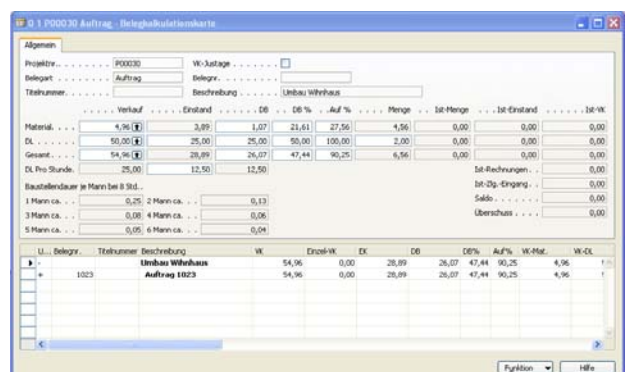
0 1 P00030 Auftrag - Belegkalkulationskarte

Allgemein

Projektnr. . . . . . . . P00030
VK-Justage . . . . . . . .
Belegart . . . . . . . . Auftrag
Belegnr. . . . . . . . .
Titelnummer. . . . . . .
Beschreibung . . . . . . Umbau Wihnhaus

| | . . . . . . Verkauf | . . . . . . Einstand | . . . . . . DB | . . DB % | . . Auf % | . . . . Menge | . . . Ist-Menge | . . . Ist-Einstand | . . . . . . Ist-VK |
|---|---|---|---|---|---|---|---|---|---|
| Material. . . . | 4,96 | 3,89 | 1,07 | 21,61 | 27,56 | 4,56 | 0,00 | 0,00 | 0,00 |
| DL . . . . . . . | 50,00 | 25,00 | 25,00 | 50,00 | 100,00 | 2,00 | 0,00 | 0,00 | 0,00 |
| Gesamt . . . . | 54,96 | 28,89 | 26,07 | 47,44 | 90,25 | 6,56 | 0,00 | 0,00 | 0,00 |
| DL Pro Stunde. | 25,00 | 12,50 | 12,50 | | | | | | |

Baustellendauer je Mann bei 8 Std...
1 Mann ca. . . . 0,25 2 Mann ca. . . . 0,13
3 Mann ca. . . . 0,08 4 Mann ca. . . . 0,06
5 Mann ca. . . . 0,05 6 Mann ca. . . . 0,04

Ist-Rechnungen . . 0,00
Ist-Zlg.-Eingang . . 0,00
Saldo . . . . . . . 0,00
Überschuss . . . . . 0,00

| U... | Belegnr. | Titelnummer | Beschreibung | VK | Einzel-VK | EK | DB | DB% | Auf% | VK-Mat. | VK-DL |
|---|---|---|---|---|---|---|---|---|---|---|---|
| | | | Umbau Wihnhaus | 54,96 | 0,00 | 28,89 | 26,07 | 47,44 | 90,25 | 4,96 | |
| + | 1023 | | Auftrag 1023 | 54,96 | 0,00 | 28,89 | 26,07 | 47,44 | 90,25 | 4,96 | |

Funktion
Hilfe